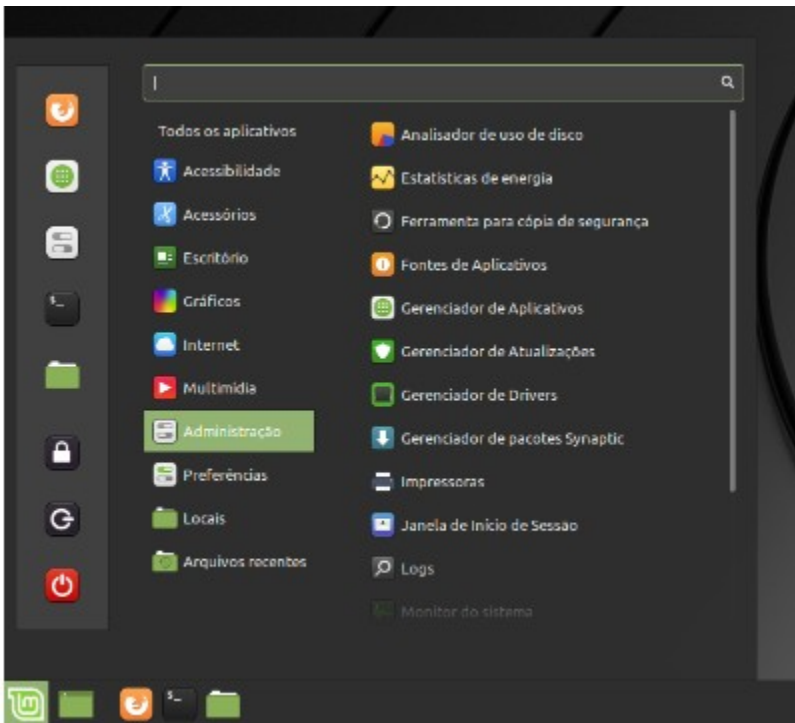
Todos os aplicativos
Acessibilidade
Acessórios
Escritório
Gráficos
Internet
Multimídia
Administração
Preferências
Locais
Arquivos recentes

Analisador de uso de disco
Estatísticas de energia
Ferramenta para cópia de segurança
Fontes de Aplicativos
Gerenciador de Aplicativos
Gerenciador de Atualizações
Gerenciador de Drivers
Gerenciador de pacotes Synaptic
Impressoras
Janela de Início de Sessão
Logs
Monitor do sistema